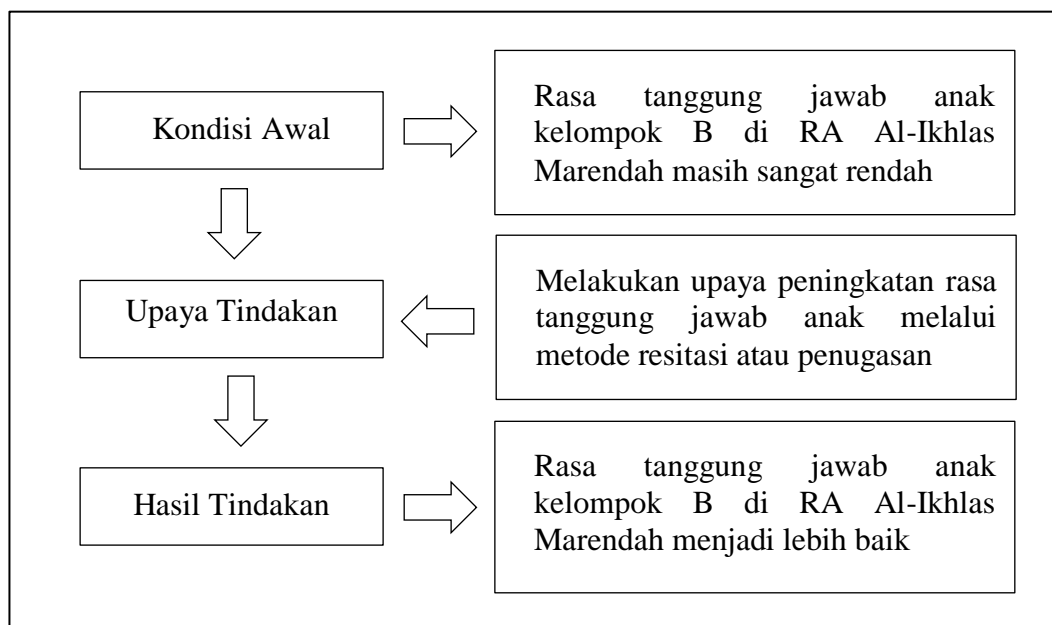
Kondisi Awal

Rasa tanggung jawab anak kelompok B di RA Al-Ikhlas Marendah masih sangat rendah

Upaya Tindakan

Melakukan upaya peningkatan rasa tanggung jawab anak melalui metode resitasi atau penugasan

Hasil Tindakan

Rasa tanggung jawab anak kelompok B di RA Al-Ikhlas Marendah menjadi lebih baik